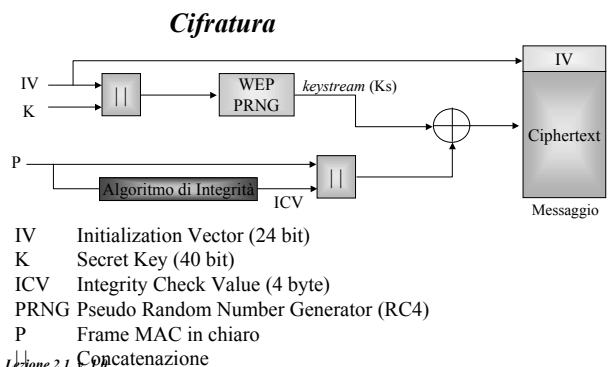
Cifratura

IV
K
||
WEP PRNG
keystream (Ks)
IV
Ciphertext
P
Algoritmo di Integrità
ICV
||
Messaggio

IV Initialization Vector (24 bit)
K Secret Key (40 bit)
ICV Integrity Check Value (4 byte)
PRNG Pseudo Random Number Generator (RC4)
P Frame MAC in chiaro
|| Concatenazione

Lezione 2.1 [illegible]